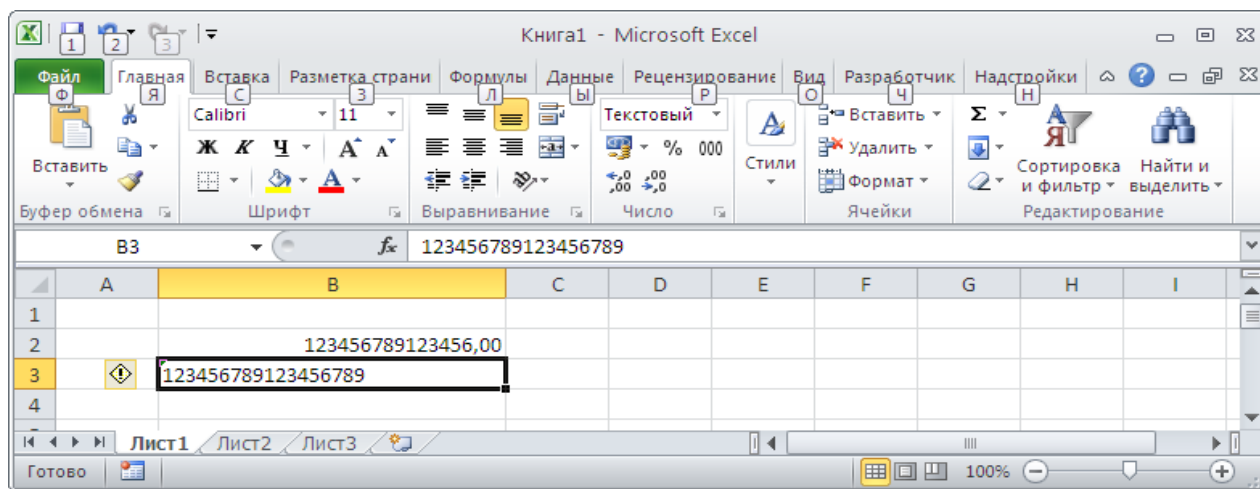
1 2 3
Книга1 - Microsoft Excel
Файл Ф
Главная Я
Вставка С
Разметка страни З
Формулы Л
Данные Ы
Рецензирование Р
Вид О
Разработчик Ч
Надстройки Н
Вставить
Буфер обмена
Calibri
11
Ж К Ч
A A
Шрифт
Выравнивание
Текстовый
% 000
,0 ,00
,00 ,0
Число
Стили
Вставить
Удалить
Формат
Ячейки
Σ
Сортировка и фильтр
Найти и выделить
Редактирование
B3
$f_x$
123456789123456789
| | A | B | C | D | E | F | G | H | I |
|---|---|---|---|---|---|---|---|---|---|
| 1 | | | | | | | | | |
| 2 | | 123456789123456,00 | | | | | | | |
| 3 | | 123456789123456789 | | | | | | | |
| 4 | | | | | | | | | |
Лист1 Лист2 Лист3
Готово
100%